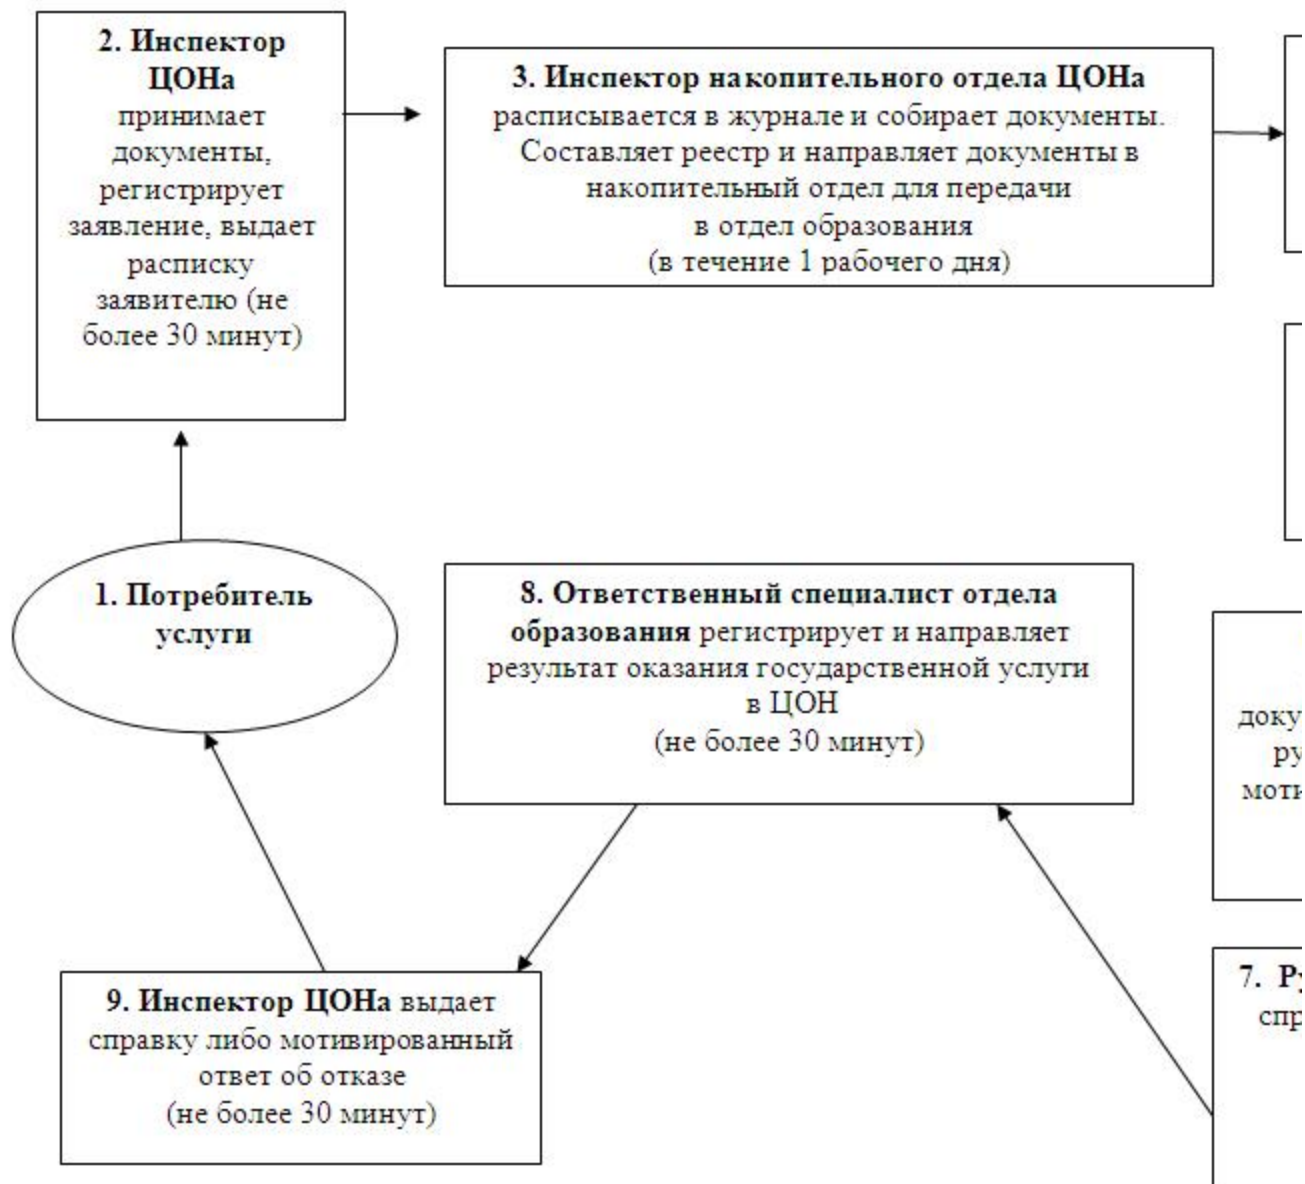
**2. Инспектор ЦОНа** принимает документы, регистрирует заявление, выдает расписку заявителю (не более 30 минут)

**3. Инспектор накопительного отдела ЦОНа** расписывается в журнале и собирает документы. Составляет реестр и направляет документы в накопительный отдел для передачи в отдел образования (в течение 1 рабочего дня)

**1. Потребитель услуги**

**8. Ответственный специалист отдела образования** регистрирует и направляет результат оказания государственной услуги в ЦОН (не более 30 минут)

доку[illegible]
ру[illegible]
моти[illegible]

**9. Инспектор ЦОНа** выдает справку либо мотивированный ответ об отказе (не более 30 минут)

7. Ру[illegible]
спр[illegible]